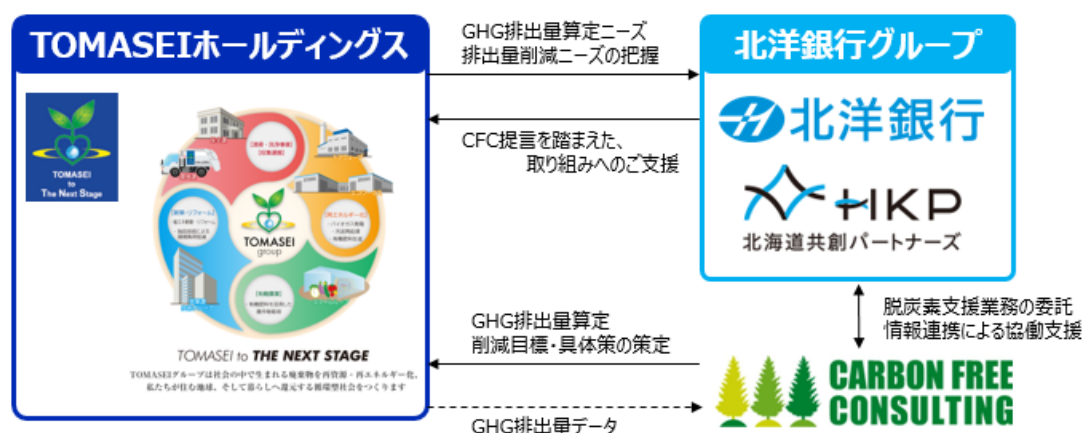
TOMASEIホールディングス

TOMASEI to The Next Stage

TOMASEI group

TOMASEI to THE NEXT STAGE

TOMASEIグループは社会の中で生まれる廃棄物を再資源・再エネルギー化、私たちが住む地球、そして暮らしへ還元する循環型社会をつくります

GHG排出量算定ニーズ
排出量削減ニーズの把握

CFC提言を踏まえた、
取り組みへのご支援

北洋銀行グループ

北洋銀行

HKP
北海道共創パートナーズ

脱炭素支援業務の委託
情報連携による協働支援

GHG排出量算定
削減目標・具体策の策定

GHG排出量データ

CARBON FREE CONSULTING